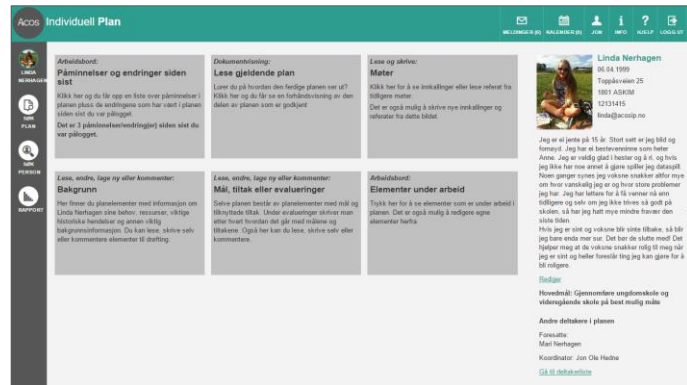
Acos Individuell Plan

MELDINGER (0) KALENDER (0) JON INFO HJELP LOGG UT

LINDA NERHAGEN

SØK PLAN

SØK PERSON

RAPPORT

Arbeidsbord:
Påminnelser og endringer siden sist
Klikk her og du får opp en liste over påminnelser i planen pluss de endringene som har vært i planen siden sist du var pålogget.
Det er 3 påminnelser/endring(er) siden sist du var pålogget.

Dokumentvisning:
Lese gjeldende plan
Lurer du på hvordan den ferdige planen ser ut? Klikk her og du får se en forhåndsvisning av den delen av planen som er godkjent

Lese og skrive:
Møter
Klikk her for å se innkallinger eller lese referat fra tidligere møter.
Det er også mulig å skrive nye innkallinger og referater fra dette bildet.

Lese, endre, lage ny eller kommenter:
Bakgrunn
Her finner du planelementer med informasjon om Linda Nerhagen sine behov, ressurser, viktige historiske hendelser og annen viktig bakgrunnsinformasjon. Du kan lese, skrive selv eller kommentere elementer til drøfting.

Lese, endre, lage ny eller kommenter:
Mål, tiltak eller evalueringer
Selve planen består av planelementer med mål og tilknyttede tiltak. Under evalueringer skriver man etter hvert hvordan det går med målene og tiltakene. Også her kan du lese, skrive selv eller kommentere.

Arbeidsbord:
Elementer under arbeid
Trykk her for å se elementer som er under arbeid i planen. Det er også mulig å redigere egne elementer herfra.

Linda Nerhagen
06.04.1999
Toppåsveien 25
1801 ASKIM
12131415
linda@acosip.no

Jeg er ei jente på 15 år. Stort sett er jeg blid og fornøyd. Jeg har ei bestevenninne som heter Anne. Jeg er veldig glad i hester og å ri, og hvis jeg ikke har noe annet å gjøre spiller jeg dataspill. Noen ganger synes jeg voksne snakker altfor mye om hvor vanskelig jeg er og hvor store problemer jeg har. Jeg har lettere for å få venner nå enn tidligere og selv om jeg ikke trives så godt på skolen, så har jeg hatt mye mindre fravær den siste tiden.
Hvis jeg er sint og voksne blir sinte tilbake, så blir jeg bare enda mer sur. Det bør de slutte med! Det hjelper meg at de voksne snakker rolig til meg når jeg er sint og heller foreslår ting jeg kan gjøre for å bli roligere.

Rediger

Hovedmål: Gjennomføre ungdomsskole og videregående skole på best mulig måte

Andre deltakere i planen

Foresatte
Mari Nerhagen

Koordinator: Jon Ole Hedne

Gå til deltakerliste